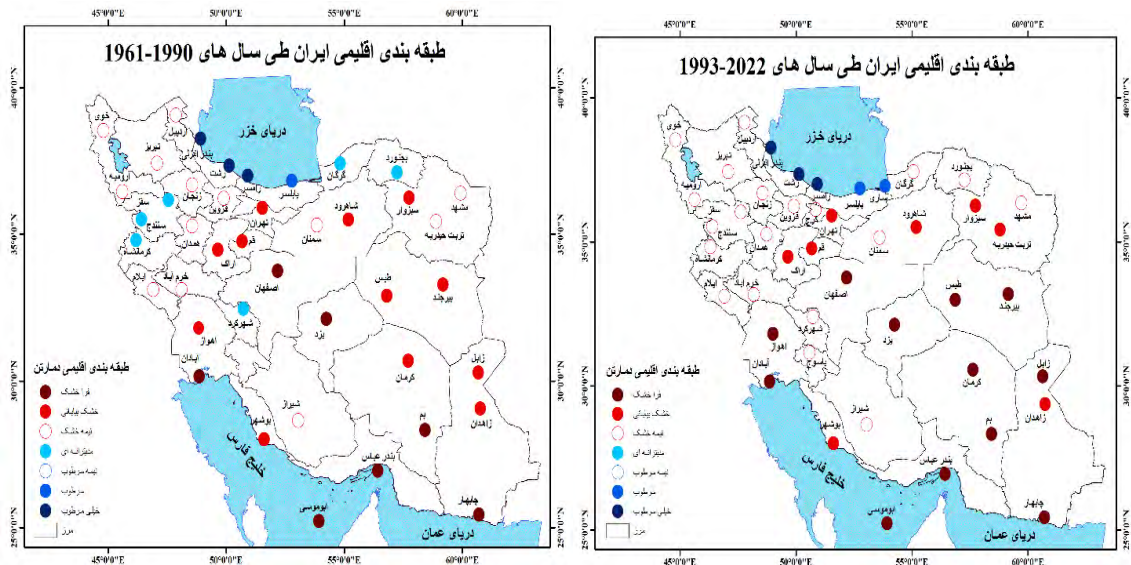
45°0'0"E 50°0'0"E 55°0'0"E 60°0'0"E

طبقه بندی اقلیمی ایران طی سال های 1990-1961

دریای خزر

خوی
اردبیل
تبریز
بندر انزلی
رشت
ارومیه
رامسر
بابلسر
گرگان
بجنورد
سقز
زنجان
قزوین
تهران
شاهرود
سبزوار
مشهد
سنندج
همدان
قم
سمنان
تربت حیدریه
کرمانشاه
اراک
ایلام
خرم آباد
اصفهان
طبس
بیرجند
شهرکرد
یزد
اهواز
آبادان
کرمان
زابل
شیراز
بم
زاهدان
بوشهر
خلیج فارس
بندر عباس
ابوموسی
چابهار
دریای عمان

طبقه بندی اقلیمی دمارتن
فرا خشک
خشک بیابانی
نیمه خشک
مدیترانه ای
نیمه مرطوب
مرطوب
خیلی مرطوب
مرز

40°0'0"N 35°0'0"N 30°0'0"N 25°0'0"N

45°0'0"E 50°0'0"E 55°0'0"E 60°0'0"E

طبقه بندی اقلیمی ایران طی سال های 2022-1993

دریای خزر

خوی
اردبیل
تبریز
بندر انزلی
رشت
ارومیه
بجنورد
گرگان
بابلسر
ساری
سقز
زنجان
قزوین
کرج
تهران
شاهرود
سبزوار
مشهد
سنندج
همدان
سمنان
تربت حیدریه
کرمانشاه
قم
اراک
ایلام
خرم آباد
اصفهان
طبس
بیرجند
شهرکرد
یزد
اهواز
آبادان
یاسوج
کرمان
زابل
شیراز
بم
زاهدان
بوشهر
خلیج فارس
بندر عباس
ابوموسی
چابهار
دریای عمان

طبقه بندی اقلیمی دمارتن
فرا خشک
خشک بیابانی
نیمه خشک
مدیترانه ای
نیمه مرطوب
مرطوب
خیلی مرطوب
مرز

40°0'0"N 35°0'0"N 30°0'0"N 25°0'0"N